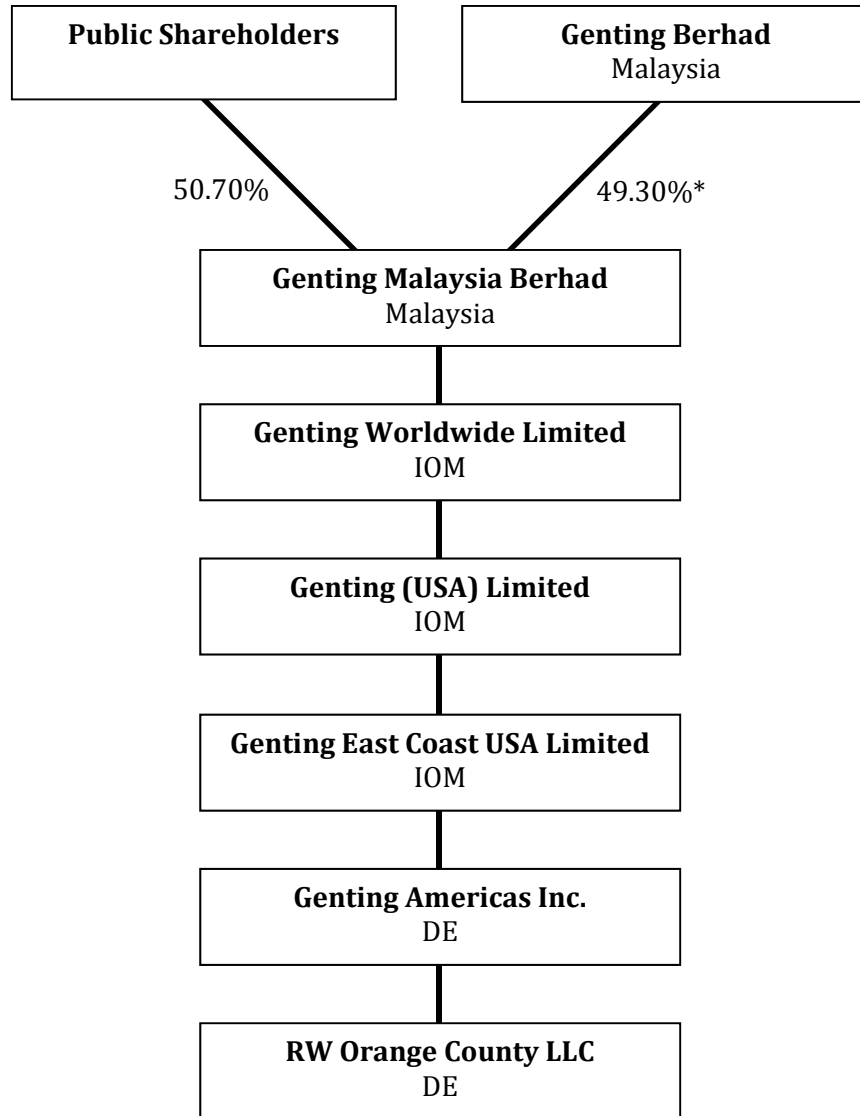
**Public Shareholders**

**Genting Berhad**
Malaysia

50.70%

49.30%*

**Genting Malaysia Berhad**
Malaysia

**Genting Worldwide Limited**
IOM

**Genting (USA) Limited**
IOM

**Genting East Coast USA Limited**
IOM

**Genting Americas Inc.**
DE

**RW Orange County LLC**
DE